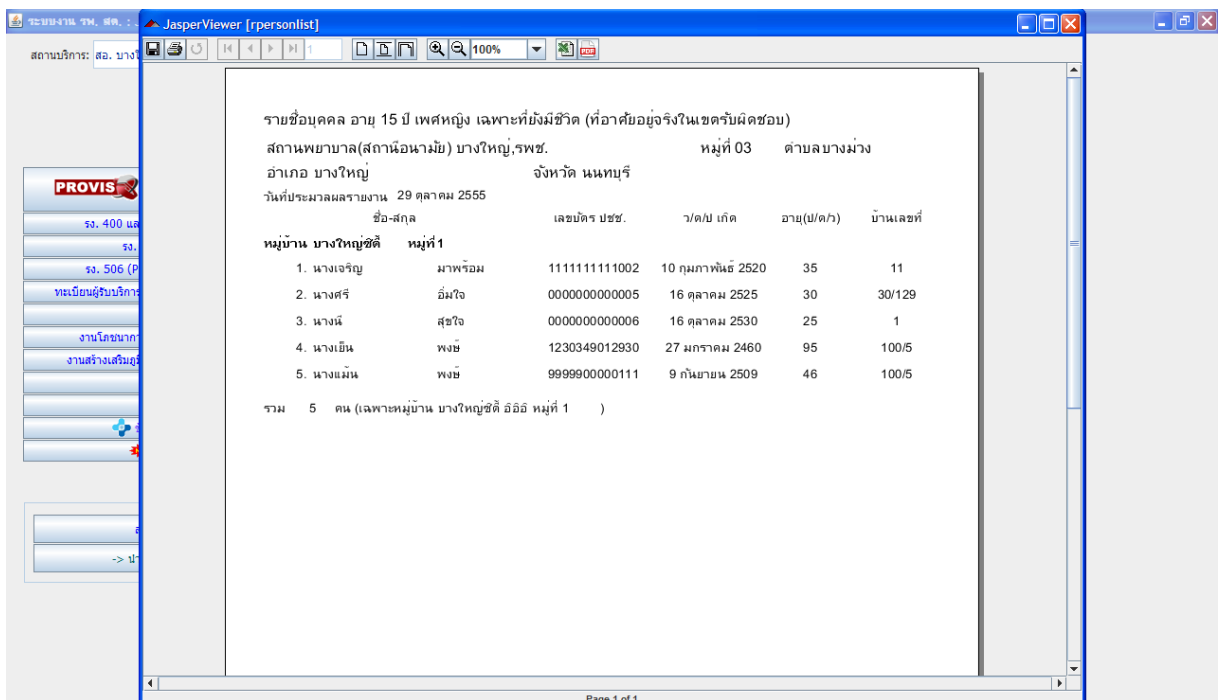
ระบบงาน รพ. สอ. : .
สถานบริการ: สอ. บางใ
PROVIS
รง. 400 แล
รง.
รง. 506 (P
ทะเบียนผู้รับบริการ
งานโภชนาก
งานสร้างเสริมภู
-> ป

JasperViewer [rpersonlist]
1
100%

รายชื่อบุคคล อายุ 15 ปี เพศหญิง เฉพาะที่ยังมีชีวิต (ที่อาศัยอยู่จริงในเขตรับผิดชอบ)
สถานพยาบาล(สถานีอนามัย) บางใหญ่,รพช. หมู่ที่ 03 ตำบลบางม่วง
อำเภอ บางใหญ่ จังหวัด นนทบุรี
วันที่ประมวลผลรายงาน 29 ตุลาคม 2555

| | ชื่อ-สกุล | | เลขบัตร ปชช. | ว/ด/ป เกิด | อายุ(ป/ด/ว) | บ้านเลขที่ |
|---|---|---|---|---|---|---|
| หมู่บ้าน บางใหญ่ซิตี้ | หมู่ที่ 1 | | | | | |
| 1. | นางเจริญ | มาพร้อม | 1111111111002 | 10 กุมภาพันธ์ 2520 | 35 | 11 |
| 2. | นางศรี | อิ่มใจ | 0000000000005 | 16 ตุลาคม 2525 | 30 | 30/129 |
| 3. | นางนี | สุขใจ | 0000000000006 | 16 ตุลาคม 2530 | 25 | 1 |
| 4. | นางเย็น | พงษ์ | 1230349012930 | 27 มกราคม 2460 | 95 | 100/5 |
| 5. | นางแม้น | พงษ์ | 9999900000111 | 9 กันยายน 2509 | 46 | 100/5 |

รวม 5 คน (เฉพาะหมู่บ้าน บางใหญ่ซิตี้ อิอิอิ หมู่ที่ 1 )

Page 1 of 1